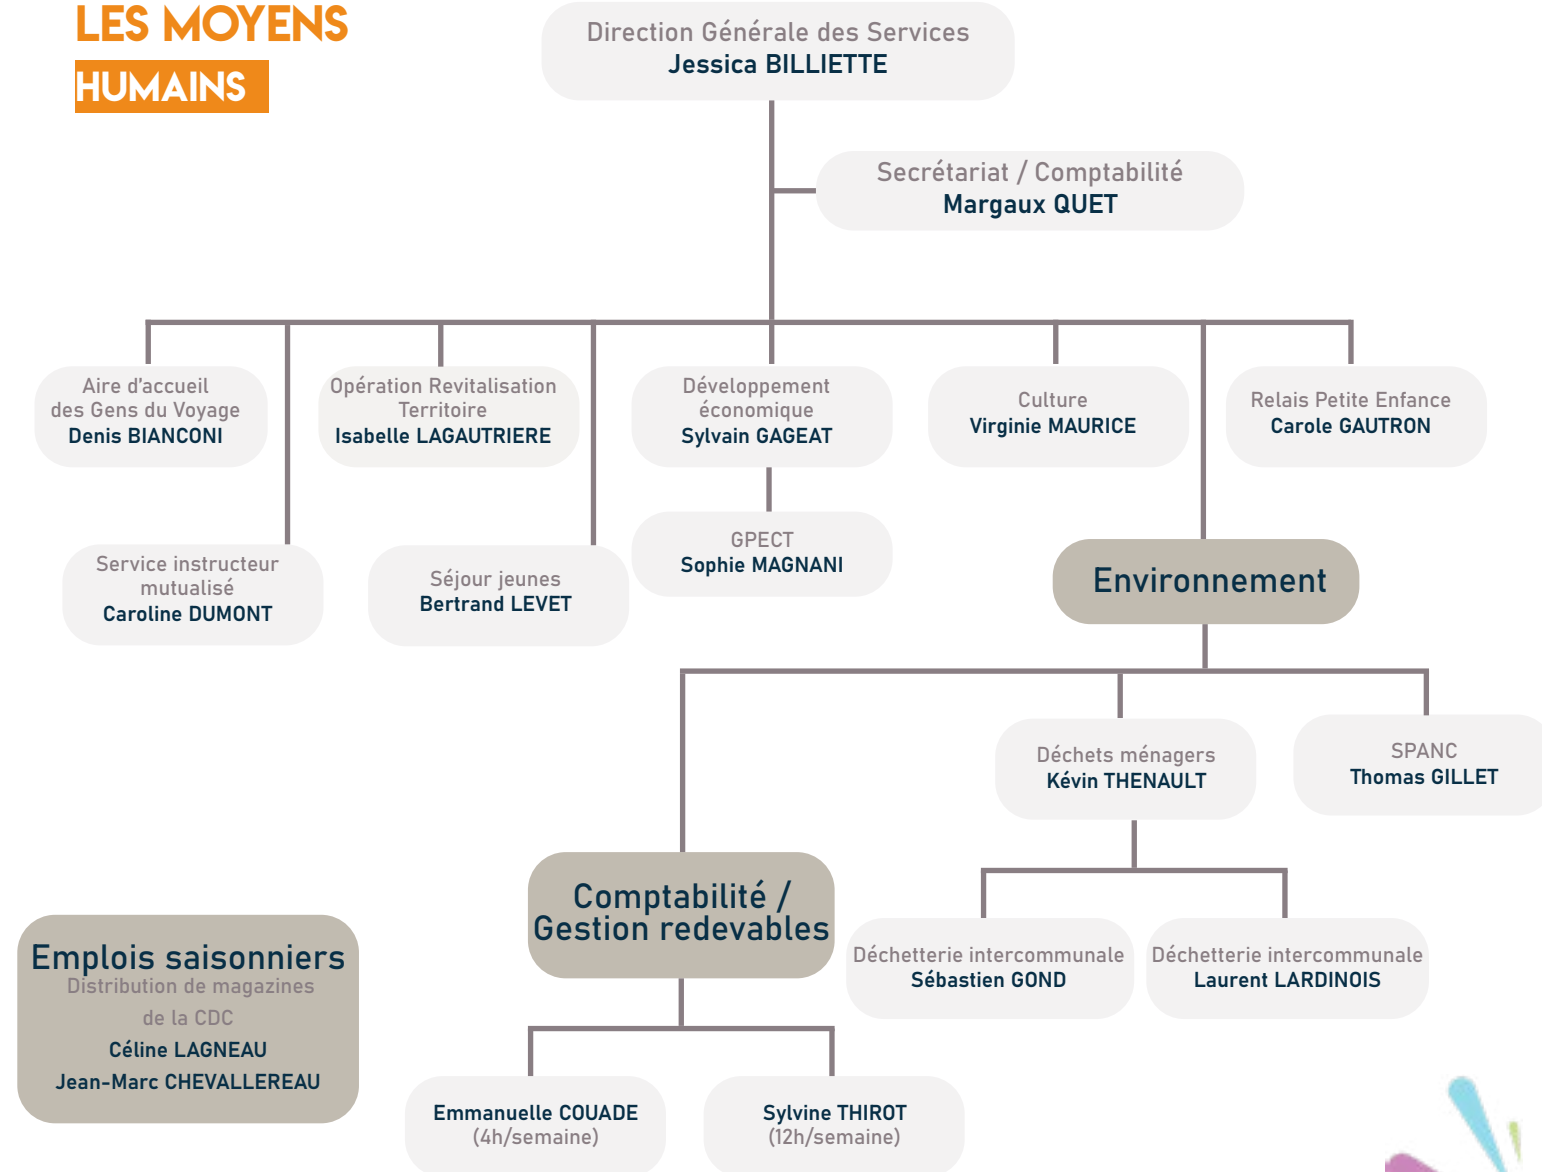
LES MOYENS
HUMAINS

Direction Générale des Services
Jessica BILLIETTE

Secrétariat / Comptabilité
Margaux QUET

Aire d'accueil des Gens du Voyage
Denis BIANCONI

Opération Revitalisation Territoire
Isabelle LAGAUTRIERE

Développement économique
Sylvain GAGEAT

Culture
Virginie MAURICE

Relais Petite Enfance
Carole GAUTRON

Service instructeur mutualisé
Caroline DUMONT

Séjour jeunes
Bertrand LEVET

GPECT
Sophie MAGNANI

Environnement

Déchets ménagers
Kévin THENAULT

SPANC
Thomas GILLET

Comptabilité / Gestion redevables

Déchetterie intercommunale
Sébastien GOND

Déchetterie intercommunale
Laurent LARDINOIS

Emplois saisonniers
Distribution de magazines de la CDC
Céline LAGNEAU
Jean-Marc CHEVALLEREAU

Emmanuelle COUADE
(4h/semaine)

Sylvine THIROT
(12h/semaine)